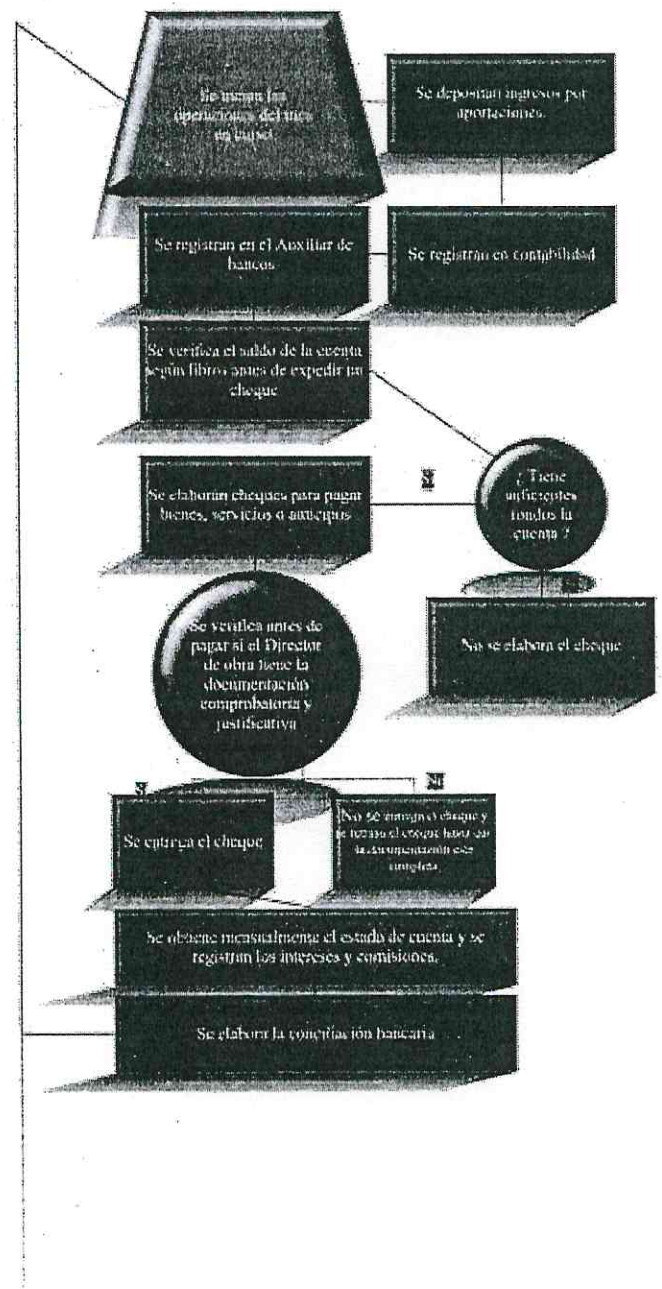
Se toman las operaciones del mes en papel

Se depositan ingresos por aportaciones.

Se registran en el Auxiliar de bancos

Se registran en contabilidad

Se verifica el saldo de la cuenta según libros antes de expedir un cheque

Se elaboran cheques para pagar bienes, servicios o anticipos

SI

¿ Tiene suficientes fondos la cuenta ?

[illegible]

No se elabora el cheque

Se verifica antes de pagar si el Director de obra tiene la documentación comprobatoria y justificativa

SI

NO

Se entrega el cheque

No se entrega el cheque y se retiene el cheque hasta que la documentación esté completa

Se obtiene mensualmente el estado de cuenta y se registran los intereses y comisiones.

Se elabora la conciliación bancaria